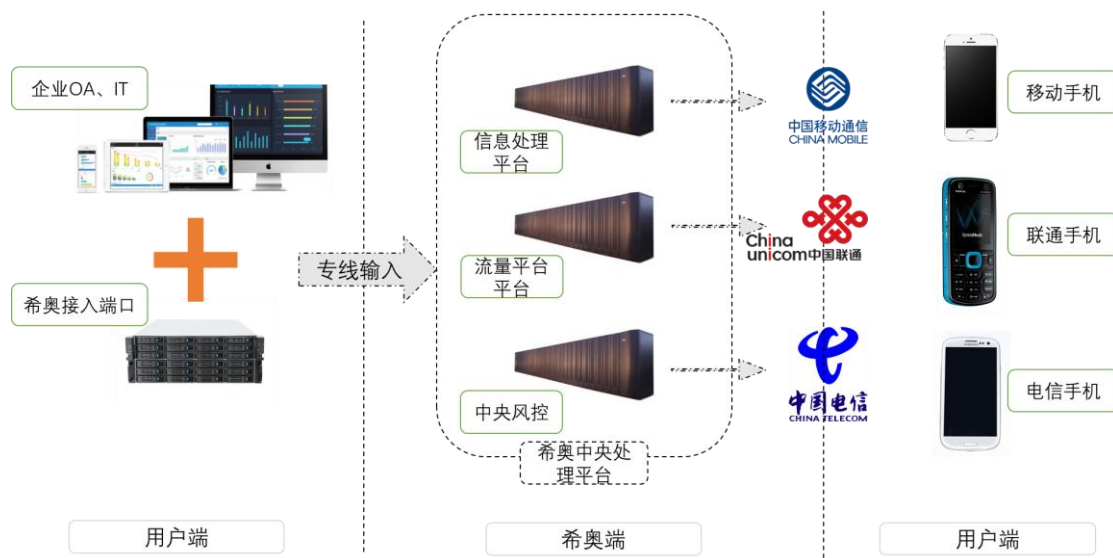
企业OA、IT

希奥接入端口

专线输入

信息处理平台

流量平台平台

中央风控

希奥中央处理平台

中国移动通信
CHINA MOBILE

China unicom中国联通

中国电信
CHINA TELECOM

移动手机

联通手机

电信手机

用户端

希奥端

用户端